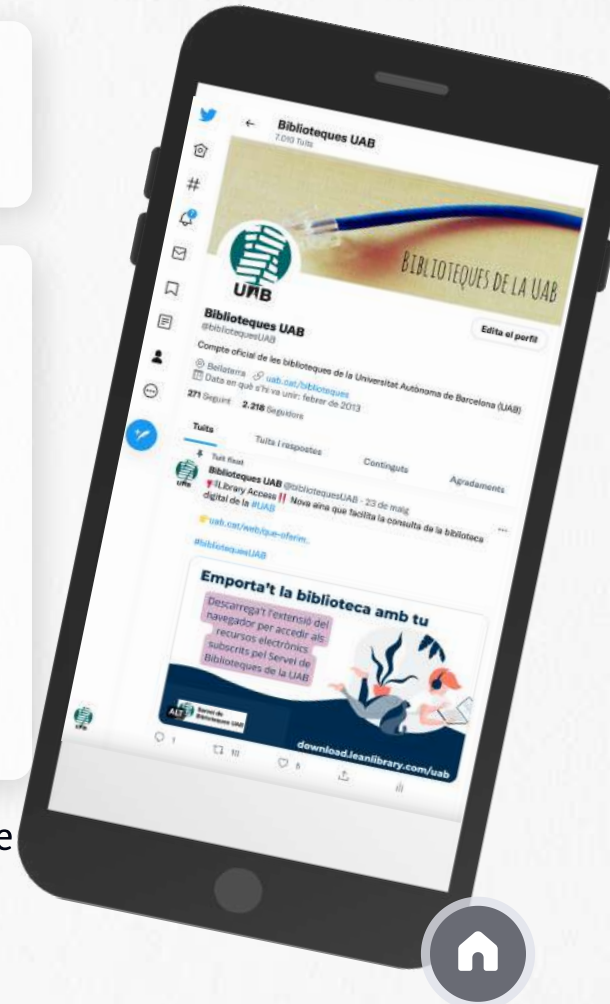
Biblioteques UAB
7.010 Tuits

BIBLIOTEQUES DE LA UAB

UAB

Edita el perfil

Biblioteques UAB
@bibliotequesUAB

Compte oficial de les biblioteques de la Universitat Autònoma de Barcelona (UAB)

Bellaterra uab.cat/biblioteques
Data en què s'hi va unir: febrer de 2013

271 Seguint 2.218 Seguidors

Tuits
Tuits i respostes
Contingut
Agradaments

Tuit fixat
Biblioteques UAB @bibliotequesUAB · 23 de maig
Library Access‼ Nova eina que facilita la consulta de la biblioteca digital de la #UAB

uab.cat/web/que-oferim...

#bibliotequesUAB

Emporta't la biblioteca amb tu

Descarrega't l'extensió del navegador per accedir als recursos electrònics subscrits pel Servei de Biblioteques de la UAB

ALT
Servei de Biblioteques UAB

download.leanlibrary.com/uab

1
10
6

e